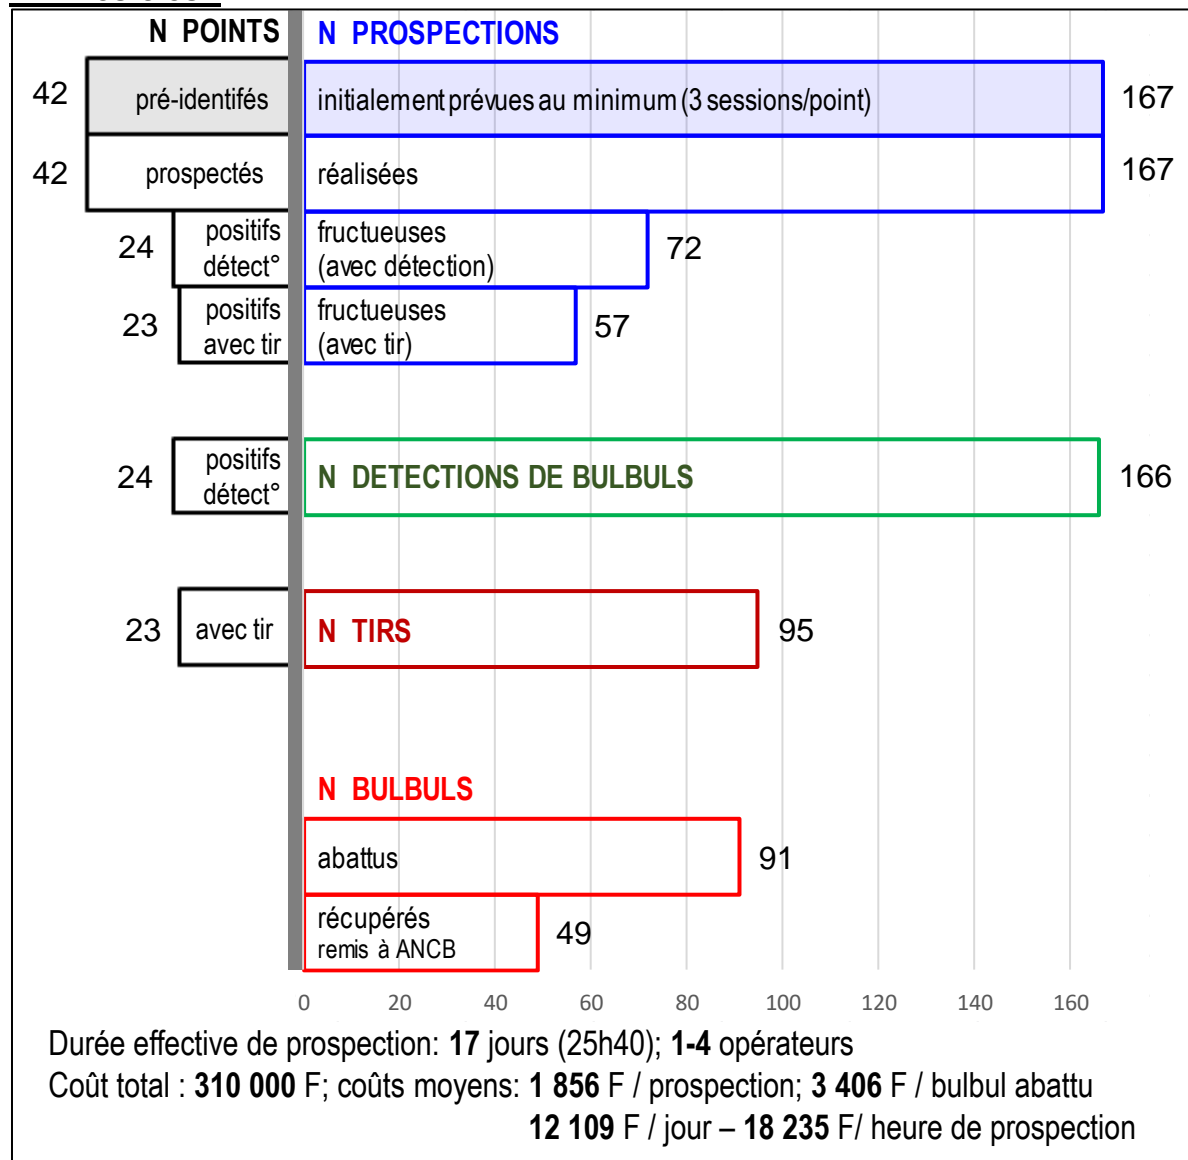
N POINTS

N PROSPECTIONS

42 pré-identifiés

initialement prévues au minimum (3 sessions/point) 167

42 prospectés

réalisées 167

24 positifs détect°

fructueuses (avec détection) 72

23 positifs avec tir

fructueuses (avec tir) 57

24 positifs détect°

N DETECTIONS DE BULBULS 166

23 avec tir

N TIRS 95

N BULBULS

abattus 91

récupérés remis à ANCB 49

0 20 40 60 80 100 120 140 160

Durée effective de prospection: **17** jours (25h40); **1-4** opérateurs

Coût total : **310 000** F; coûts moyens: **1 856** F / prospection; **3 406** F / bulbul abattu

**12 109** F / jour – **18 235** F/ heure de prospection